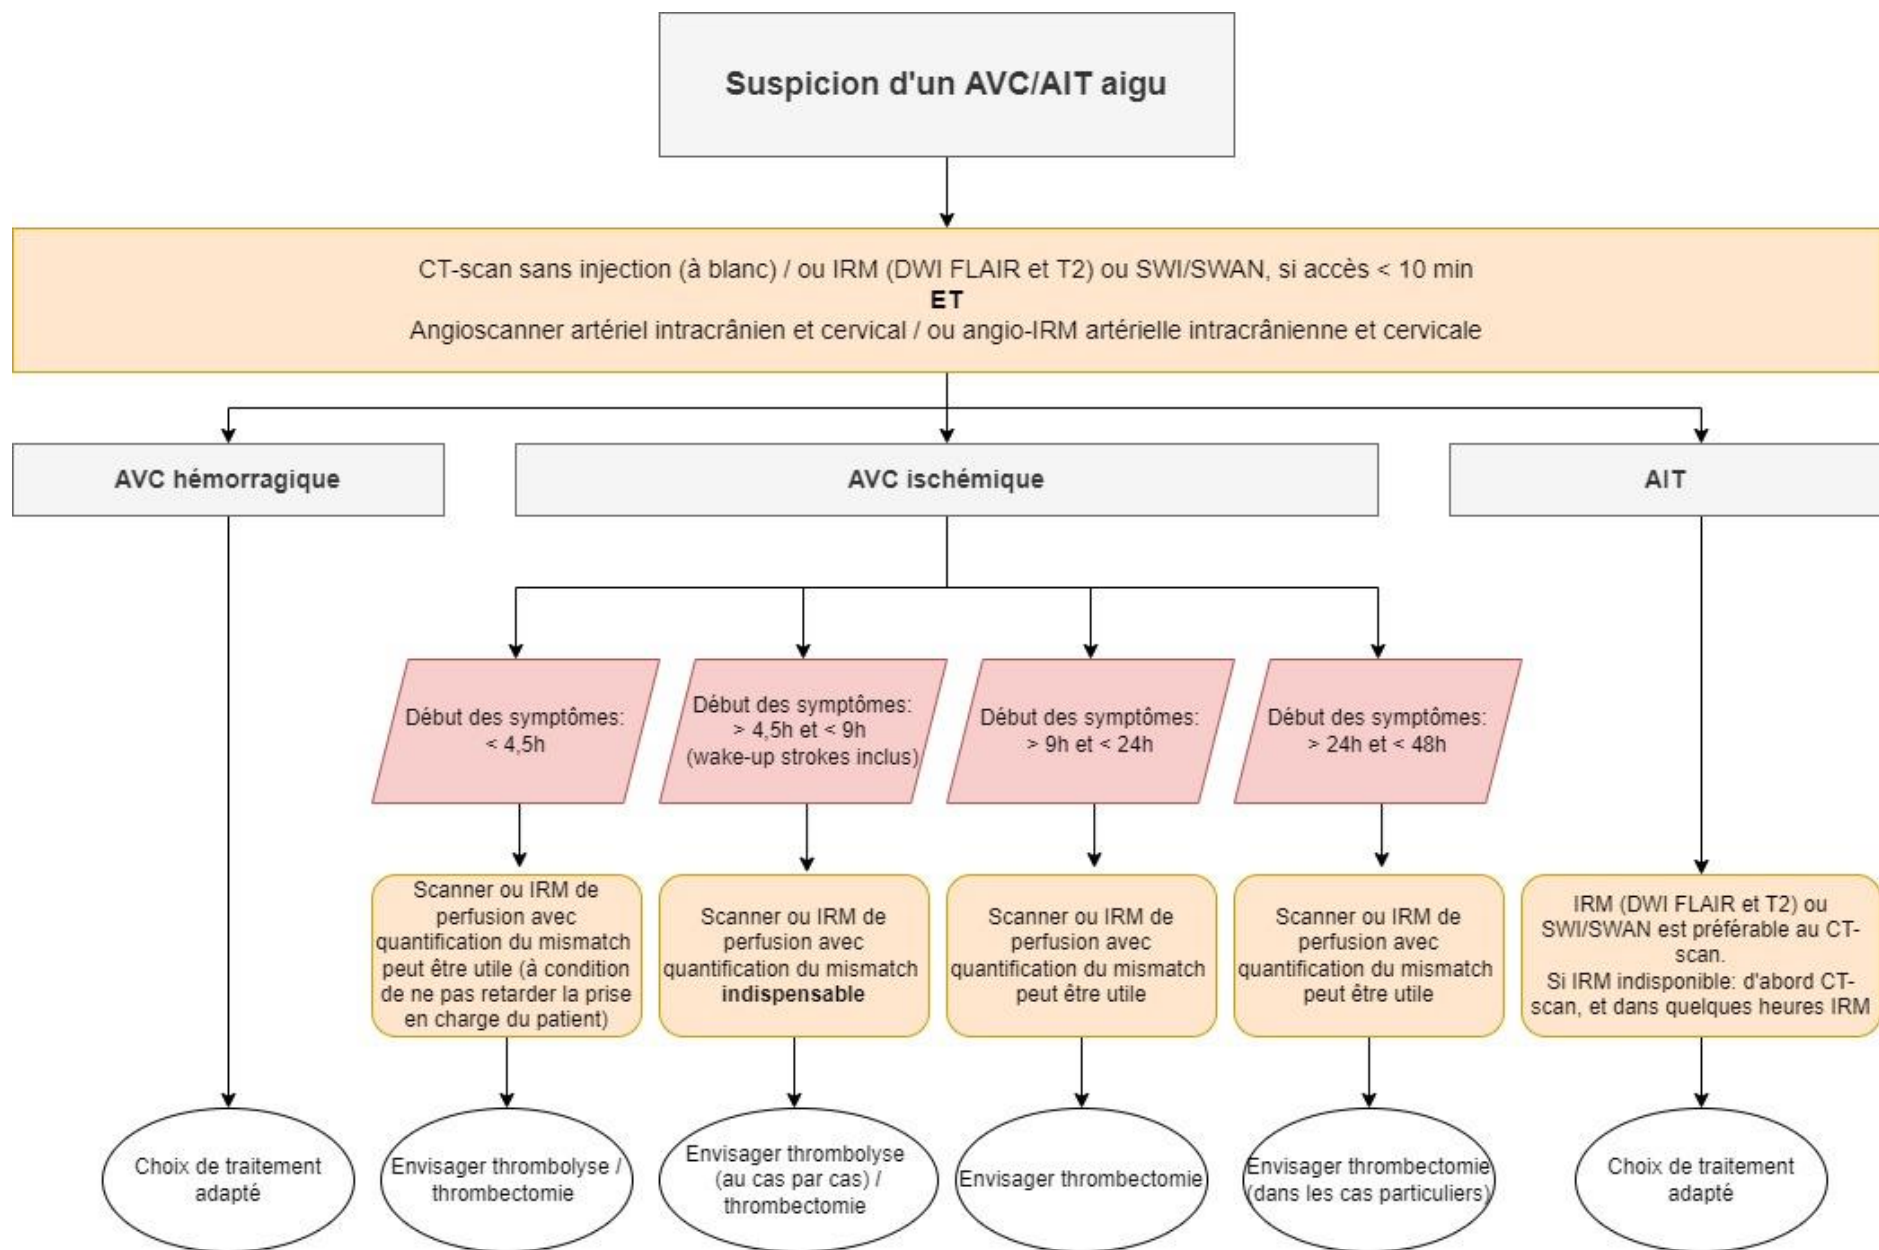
Suspicion d'un AVC/AIT aigu

CT-scan sans injection (à blanc) / ou IRM (DWI FLAIR et T2) ou SWI/SWAN, si accès < 10 min
ET
Angioscanner artériel intracrânien et cervical / ou angio-IRM artérielle intracrânienne et cervicale

AVC hémorragique

AVC ischémique

AIT

Début des symptômes: < 4,5h

Début des symptômes: > 4,5h et < 9h (wake-up strokes inclus)

Début des symptômes: > 9h et < 24h

Début des symptômes: > 24h et < 48h

Scanner ou IRM de perfusion avec quantification du mismatch peut être utile (à condition de ne pas retarder la prise en charge du patient)

Scanner ou IRM de perfusion avec quantification du mismatch indispensable

Scanner ou IRM de perfusion avec quantification du mismatch peut être utile

Scanner ou IRM de perfusion avec quantification du mismatch peut être utile

IRM (DWI FLAIR et T2) ou SWI/SWAN est préférable au CT-scan.
Si IRM indisponible: d'abord CT-scan, et dans quelques heures IRM

Choix de traitement adapté

Envisager thrombolyse / thrombectomie

Envisager thrombolyse (au cas par cas) / thrombectomie

Envisager thrombectomie

Envisager thrombectomie (dans les cas particuliers)

Choix de traitement adapté